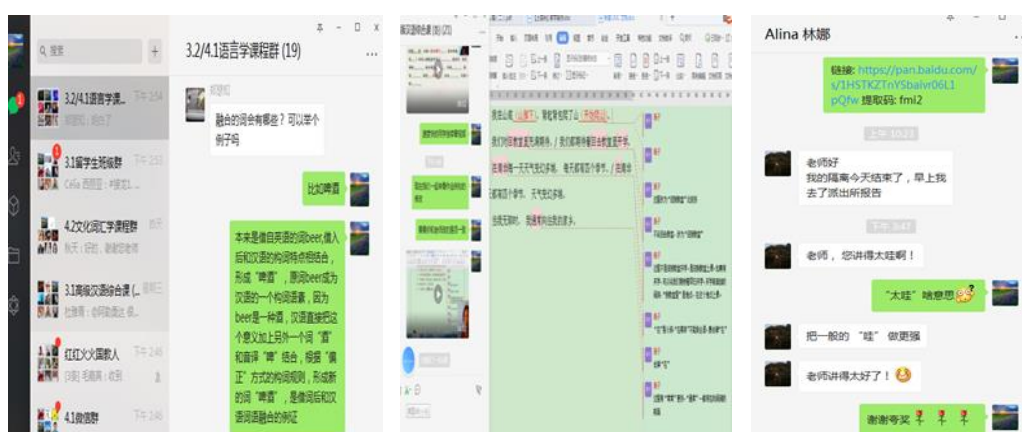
Q 搜索

3.2/4.1语言学课... 下午 2:54

3.1留学生班级群 下午 2:53

4.2文化词汇学课程群

3.1高级汉语综合课 (...

红红火火国教人 下午 2:46

4.1微信群

3.2/4.1语言学课程群 (19)

融合的词会有哪些？可以举个例子吗

比如啤酒

本来是借自英语的词beer,傳入后和汉语的构词特点相结合，形成"啤酒"，原词beer成为汉语的一个构词语素，因为beer是一种酒，汉语直接把这个意义加上另外一个词"酒"和音译"啤"结合，根据"偏正"方式的构词规则，形成新的词"啤酒"，是借词后和汉语词语融合的例证

Alina 林娜

链接: https://pan.baidu.com/s/1HSTKZTnYSbalvr06L1pQfw 提取码: fml2

上午 10:22

老师好
我的隔离今天结束了，早上我去了派出所报告

下午 3:47

老师，您讲得太哇啊！

"太哇"啥意思

把一般的"哇"做更强

老师讲得太好了！

谢谢夸奖